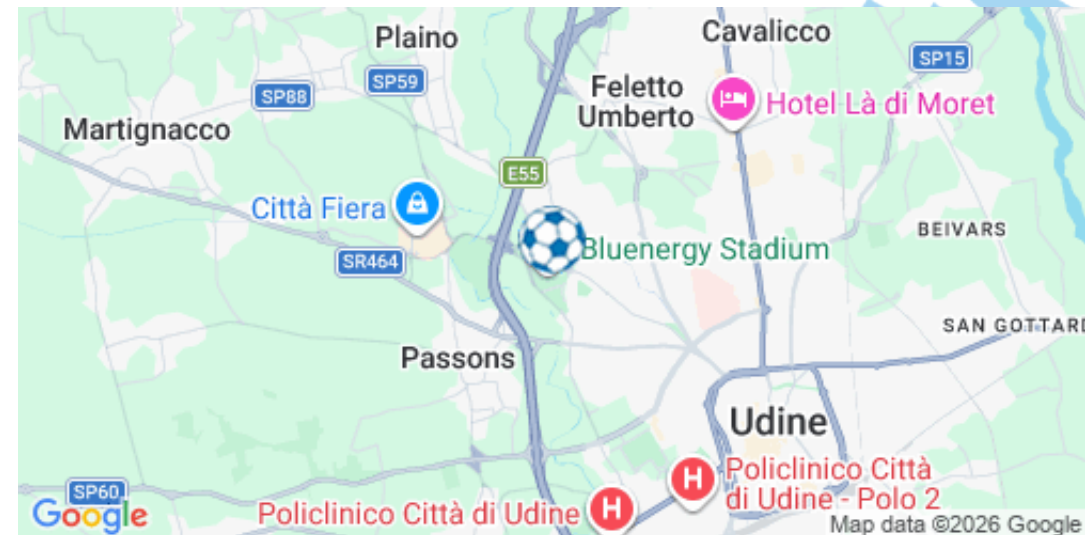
Plaino
Cavalicco
SP15
SP59
SP88
Feletto Umberto
Hotel Là di Moret
Martignacco
E55
Città Fiera
Bluenergy Stadium
BEIVARS
SR464
SAN GOTTARD
Passons
Udine
Policlinico Città di Udine - Polo 2
SP60
Google
Policlinico Città di Udine
Map data ©2026 Google